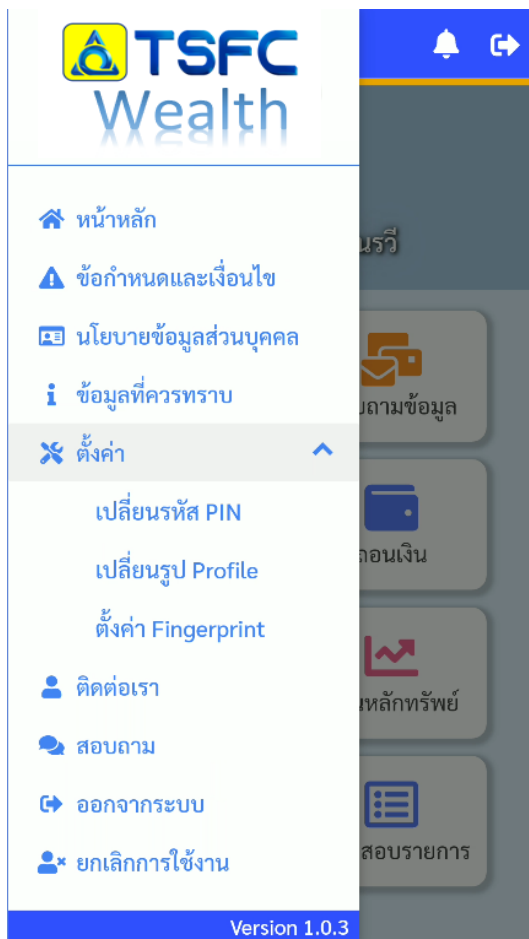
TSFC Wealth

หน้าหลัก
ข้อกำหนดและเงื่อนไข
นโยบายข้อมูลส่วนบุคคล
ข้อมูลที่ควรทราบ
ตั้งค่า
เปลี่ยนรหัส PIN
เปลี่ยนรูป Profile
ตั้งค่า Fingerprint
ติดต่อเรา
สอบถาม
ออกจากระบบ
ยกเลิกการใช้งาน
Version 1.0.3

นรวี
บถามข้อมูล
ถอนเงิน
ยหลักทรัพย์
สอบรายการ